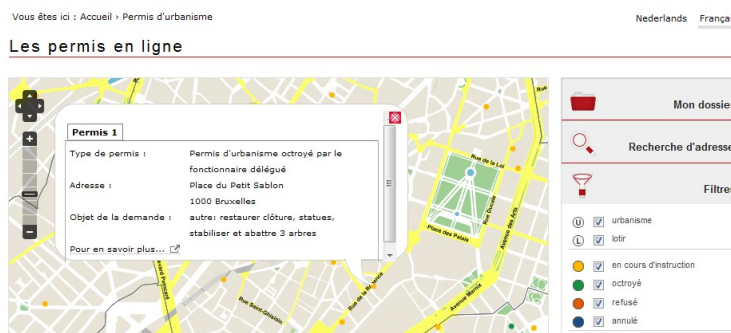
Vous êtes ici : Accueil › Permis d'urbanisme

Nederlands Françai

Les permis en ligne

Permis 1

| Type de permis : | Permis d'urbanisme octroyé par le fonctionnaire délégué |
|---|---|
| Adresse : | Place du Petit Sablon 1000 Bruxelles |
| Objet de la demande : | autre: restaurer clôture, statues, stabiliser et abattre 3 arbres |

Pour en savoir plus...

Rue de la Loi

Place des Palais

Avenue des Arts

Rue Ducale

Avenue Marnix

Rue de la Régence

Rue Saint-Ghislain

Mon dossie

Recherche d'adresse

Filtres

urbanisme

lotir

en cours d'instruction

octroyé

refusé

annulé